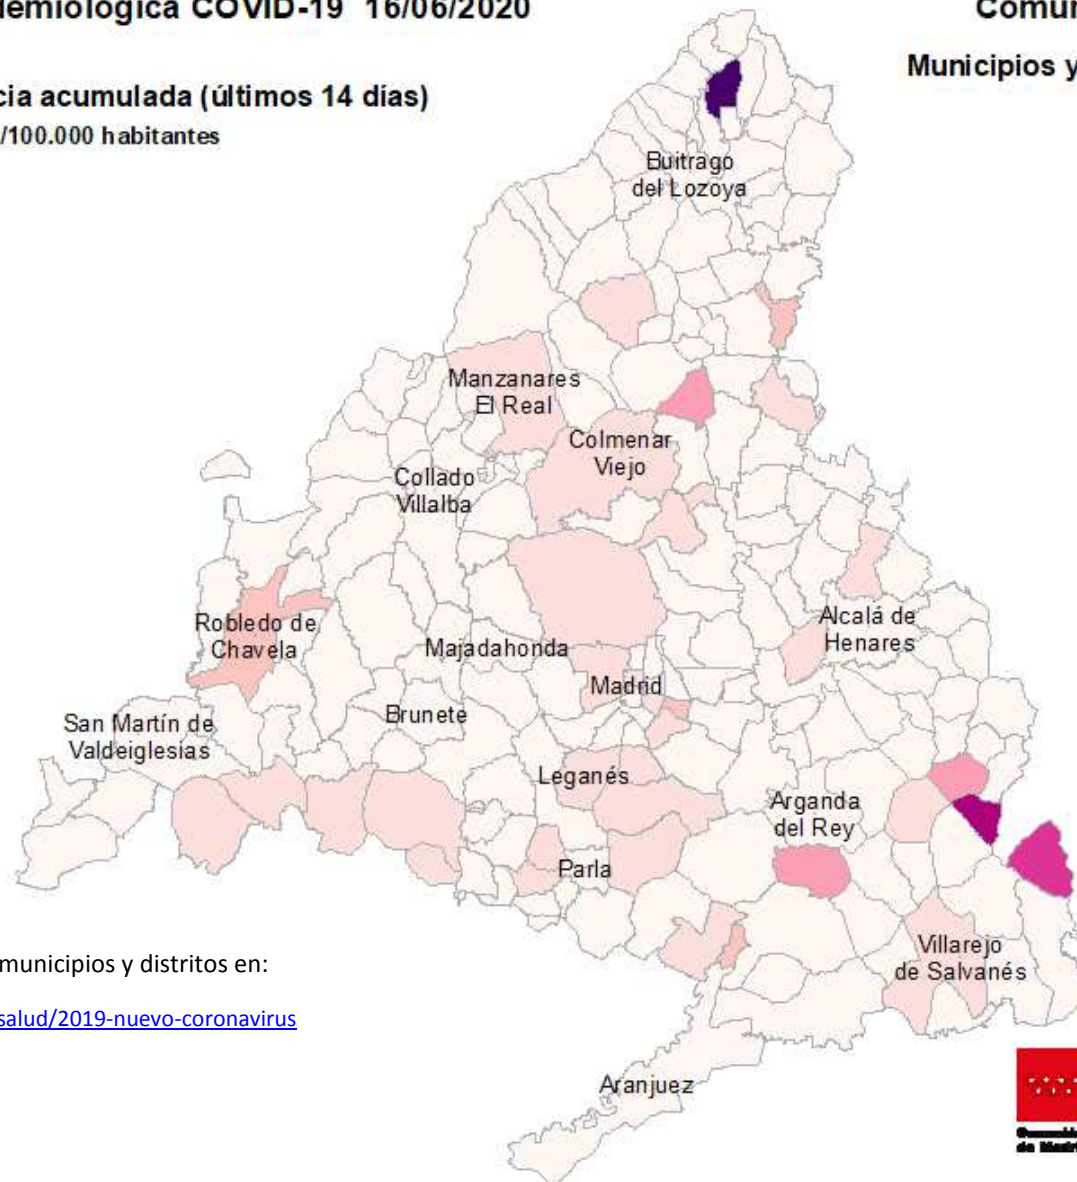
demiológica COVID-19 16/06/2020

Comur

Municipios y

cia acumulada (últimos 14 días)

/100.000 habitantes

Buitrago del Lozoya

Manzanares El Real

Colmenar Viejo

Collado Villalba

Robledo de Chavela

Majadahonda

Alcalá de Henares

Madrid

Brunete

San Martín de Valdeiglesias

Leganés

Arganda del Rey

Parla

Villarejo de Salvanés

Aranjuez

municipios y distritos en:

salud/2019-nuevo-coronavirus